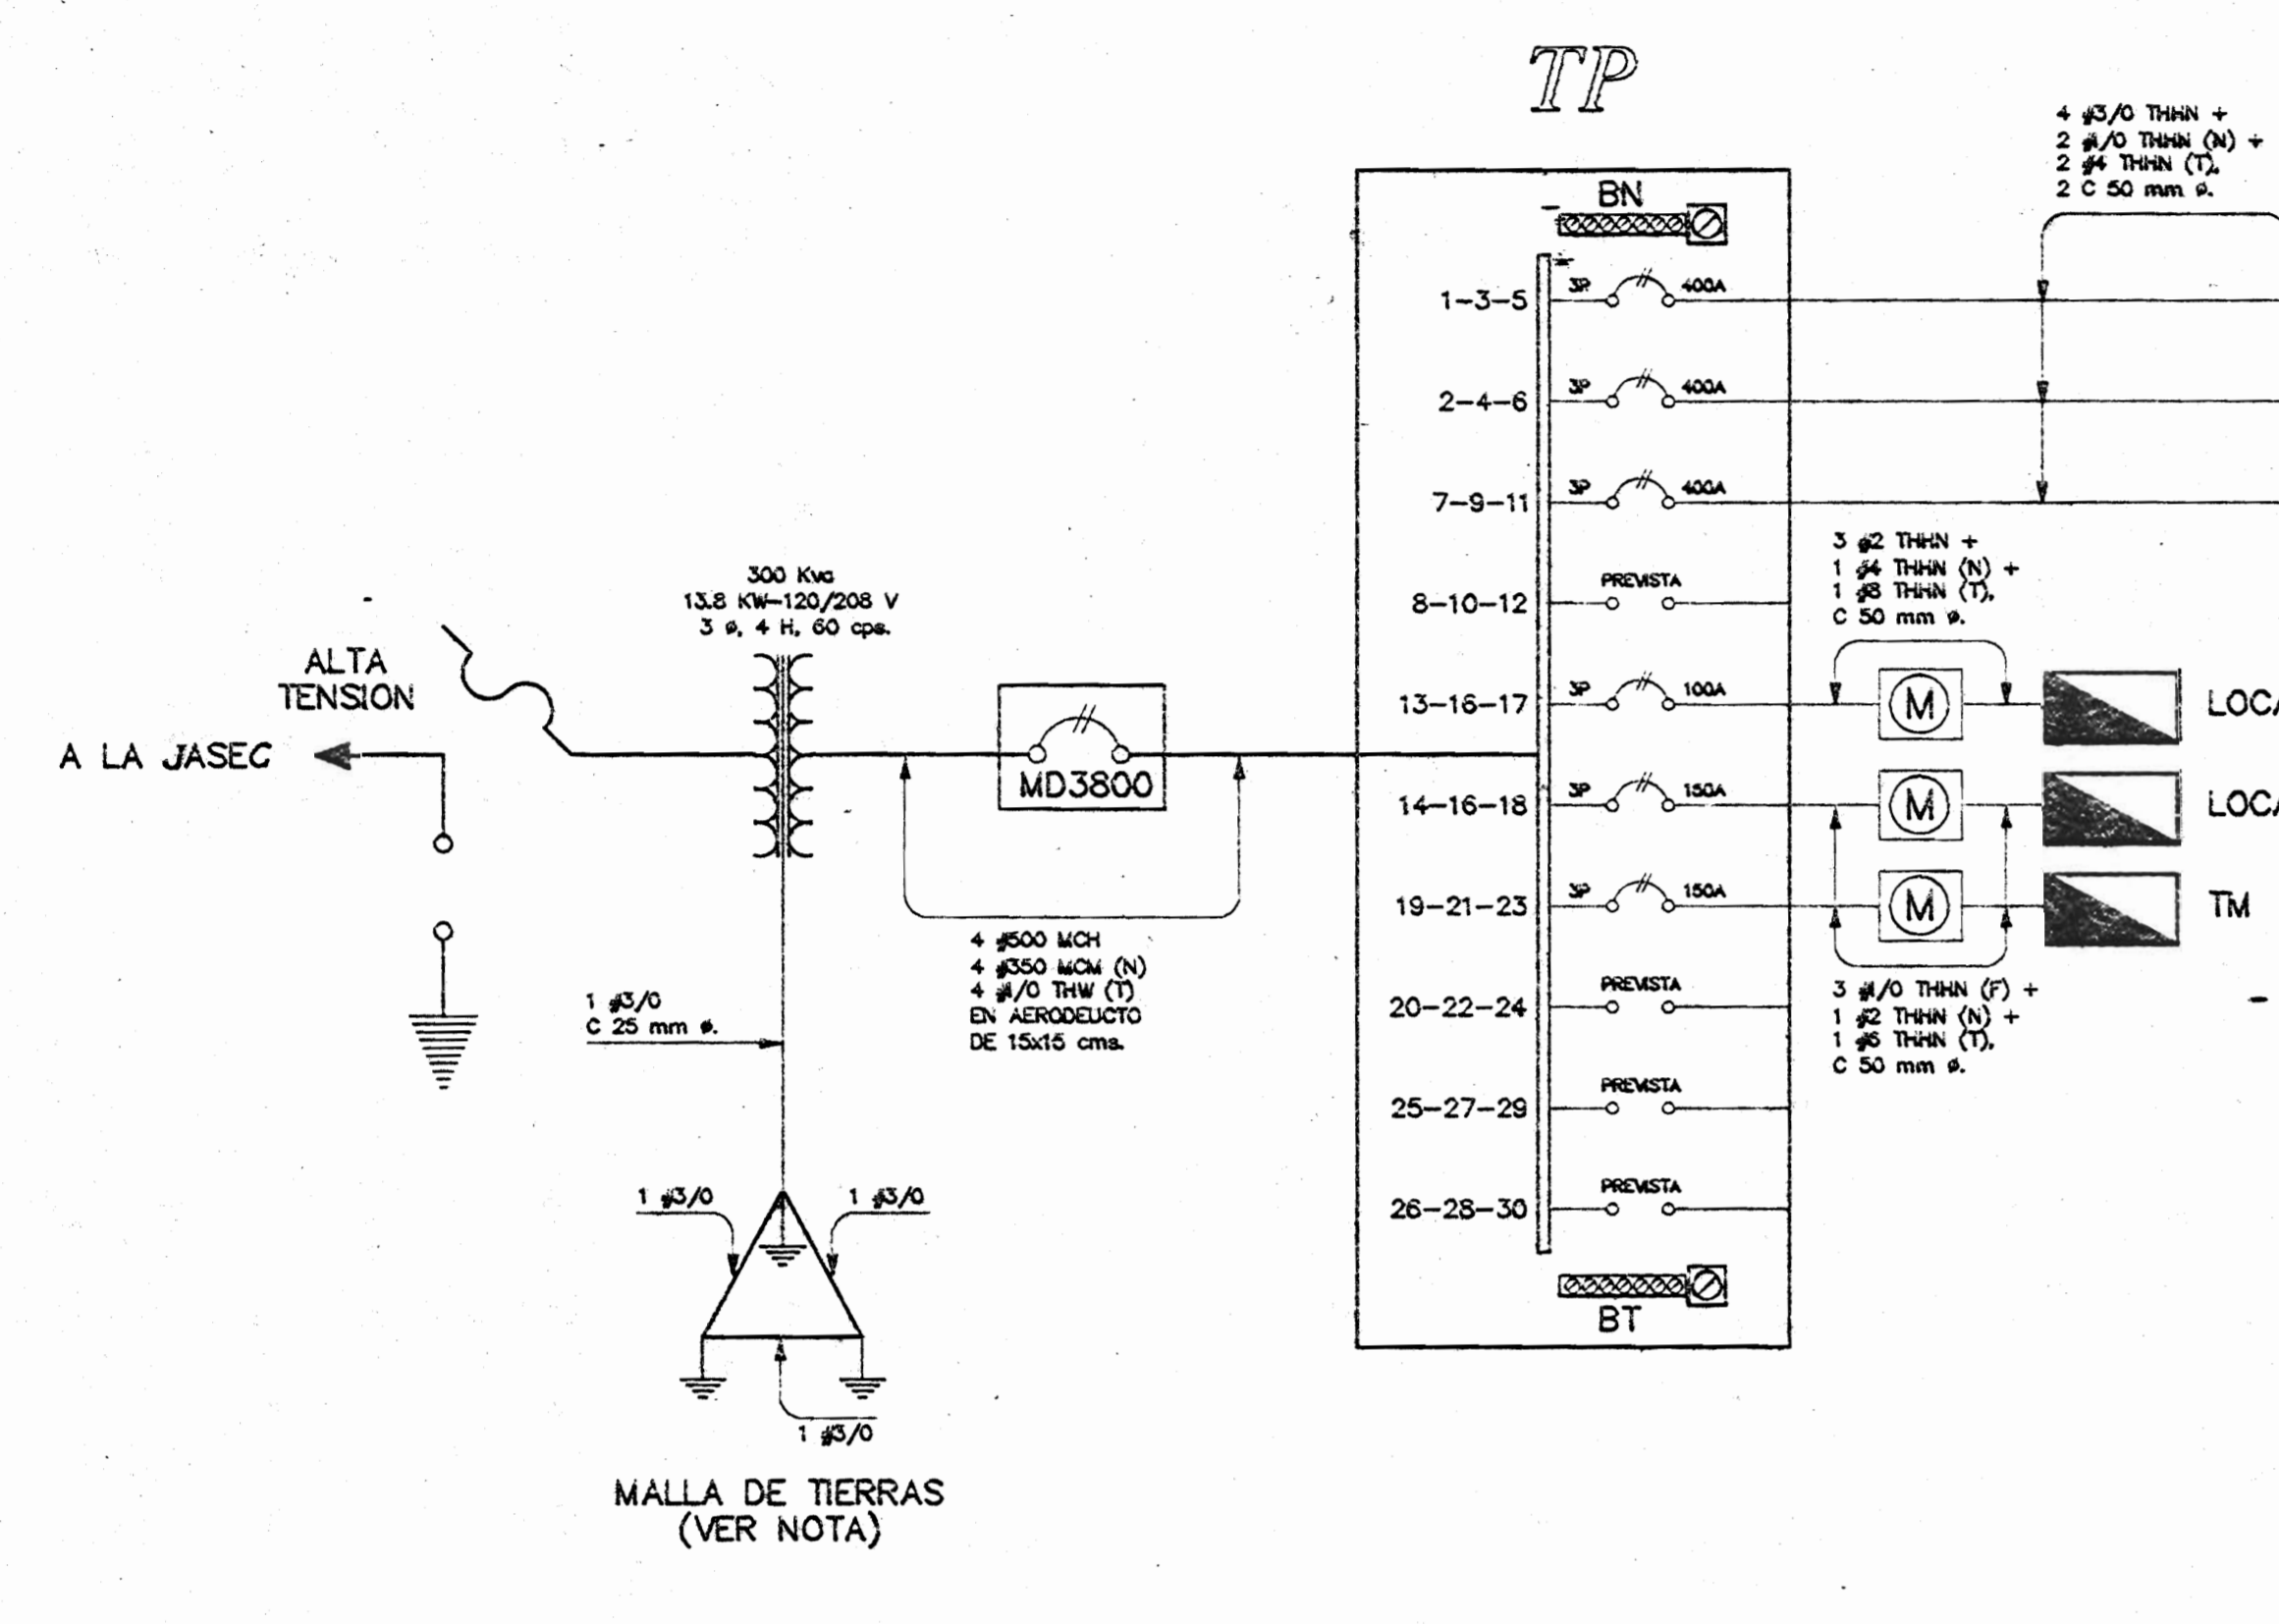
TP

4 #3/0 THHN +
2 #1/0 THHN (N) +
2 #4 THHN (T),
2 C 50 mm ø.

BN

1-3-5 3P 400A

2-4-6 3P 400A

7-9-11 3P 400A

8-10-12 PREVISTA

3 #2 THHN +
1 #4 THHN (N) +
1 #8 THHN (T),
C 50 mm ø.

300 Kva
13.8 KW-120/208 V
3 ø, 4 H, 60 cps.

ALTA TENSION

A LA JASEC

MD3800

13-16-17 3P 100A

M

LOC

14-16-18 3P 150A

M

LOC

19-21-23 3P 150A

M

TM

4 #500 MCH
4 #350 MCM (N)
4 #1/0 THW (T)
EN AERODEUCTO
DE 15x15 cms.

1 #3/0
C 25 mm ø.

20-22-24 PREVISTA

3 #1/0 THHN (F) +
1 #2 THHN (N) +
1 #6 THHN (T),
C 50 mm ø.

25-27-29 PREVISTA

26-28-30 PREVISTA

1 #3/0

1 #3/0

BT

1 #3/0

MALLA DE TIERRAS
(VER NOTA)